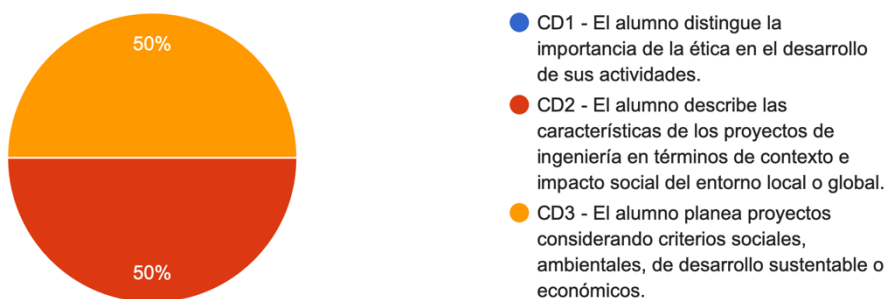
50%

50%

CD1 - El alumno distingue la importancia de la ética en el desarrollo de sus actividades.

CD2 - El alumno describe las características de los proyectos de ingeniería en términos de contexto e impacto social del entorno local o global.

CD3 - El alumno planea proyectos considerando criterios sociales, ambientales, de desarrollo sustentable o económicos.